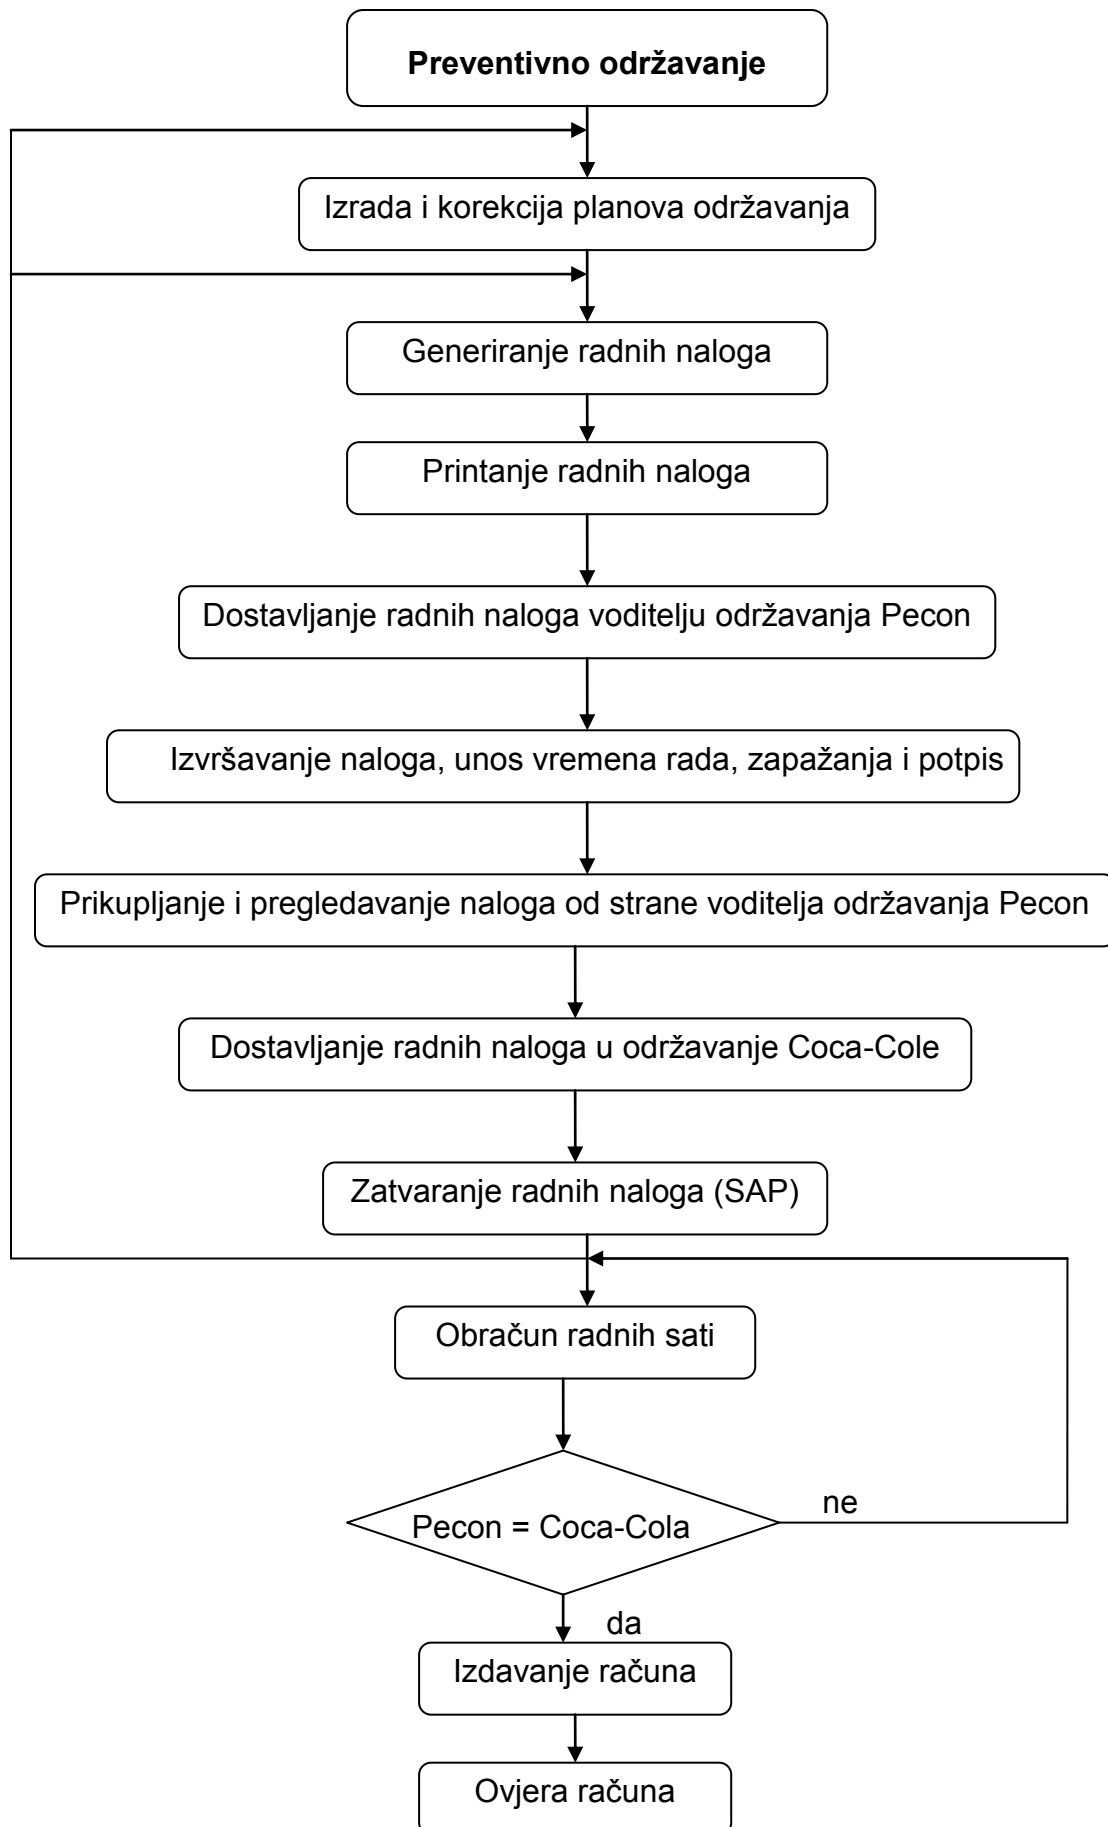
**Preventivno održavanje**

Izrada i korekcija planova održavanja

Generiranje radnih naloga

Printanje radnih naloga

Dostavljanje radnih naloga voditelju održavanja Pecon

Izvršavanje naloga, unos vremena rada, zapažanja i potpis

Prikupljanje i pregledavanje naloga od strane voditelja održavanja Pecon

Dostavljanje radnih naloga u održavanje Coca-Cole

Zatvaranje radnih naloga (SAP)

Obračun radnih sati

Pecon = Coca-Cola

ne

da

Izdavanje računa

Ovjera računa